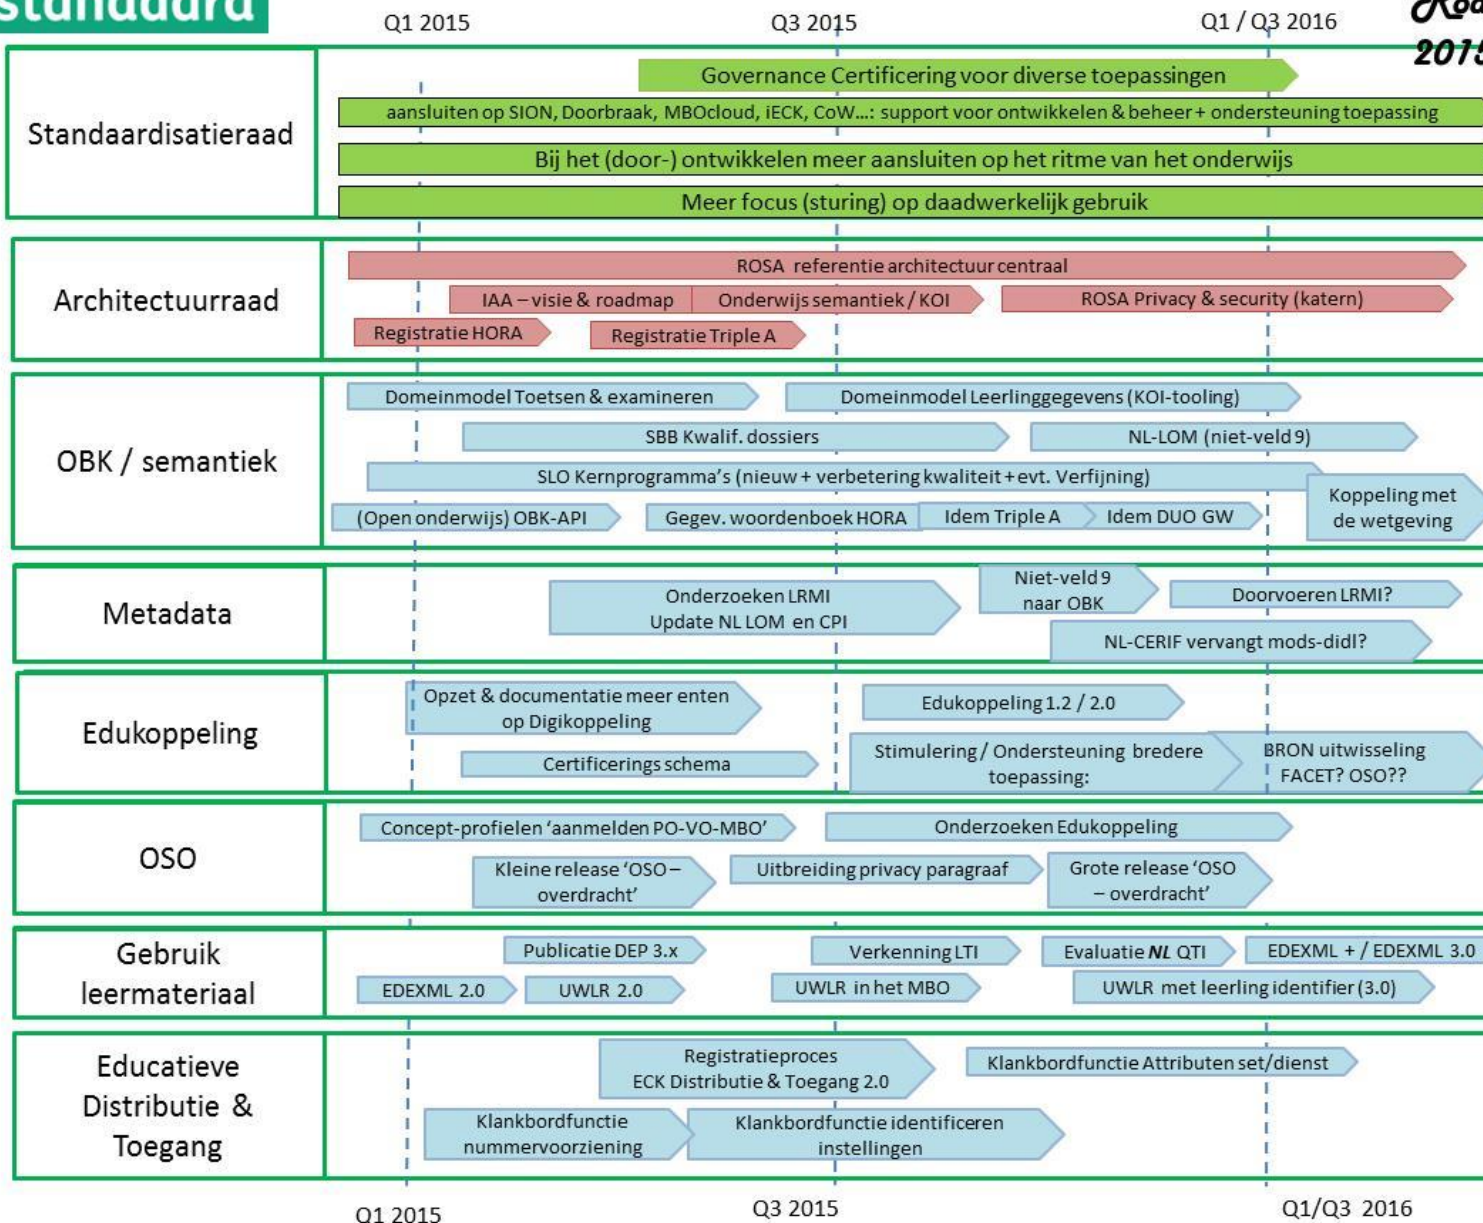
standaard

Q1 2015
Q3 2015
Q1 / Q3 2016

Standaardisatieraad
Governance Certificering voor diverse toepassingen
aansluiten op SION, Doorbraak, MBOcloud, iECK, CoW...: support voor ontwikkelen & beheer + ondersteuning toepassing
Bij het (door-) ontwikkelen meer aansluiten op het ritme van het onderwijs
Meer focus (sturing) op daadwerkelijk gebruik

Architectuurraad
ROSA referentie architectuur centraal
IAA – visie & roadmap
Onderwijs semantiek / KOI
ROSA Privacy & security (katern)
Registratie HORA
Registratie Triple A

OBK / semantiek
Domeinmodel Toetsen & examineren
Domeinmodel Leerlinggegevens (KOI-tooling)
SBB Kwalif. dossiers
NL-LOM (niet-veld 9)
SLO Kernprogramma's (nieuw + verbetering kwaliteit + evt. Verfijning)
Koppeling met de wetgeving
(Open onderwijs) OBK-API
Gegev. woordenboek HORA
Idem Triple A
Idem DUO GW

Metadata
Onderzoeken LRMI Update NL LOM en CPI
Niet-veld 9 naar OBK
Doorvoeren LRMI?
NL-CERIF vervangt mods-didl?

Edukoppeling
Opzet & documentatie meer enten op Digikoppeling
Edukoppeling 1.2 / 2.0
Certificerings schema
Stimulering / Ondersteuning bredere toepassing:
BRON uitwisseling FACET? OSO??

OSO
Concept-profielen 'aanmelden PO-VO-MBO'
Onderzoeken Edukoppeling
Kleine release 'OSO – overdracht'
Uitbreiding privacy paragraaf
Grote release 'OSO – overdracht'

Gebruik leermateriaal
Publicatie DEP 3.x
Verkenning LTI
Evaluatie NL QTI
EDEXML + / EDEXML 3.0
EDEXML 2.0
UWLR 2.0
UWLR in het MBO
UWLR met leerling identifier (3.0)

Educatieve Distributie & Toegang
Registratieproces ECK Distributie & Toegang 2.0
Klankbordfunctie Attributen set/dienst
Klankbordfunctie nummervoorziening
Klankbordfunctie identificeren instellingen

Q1 2015
Q3 2015
Q1/Q3 2016